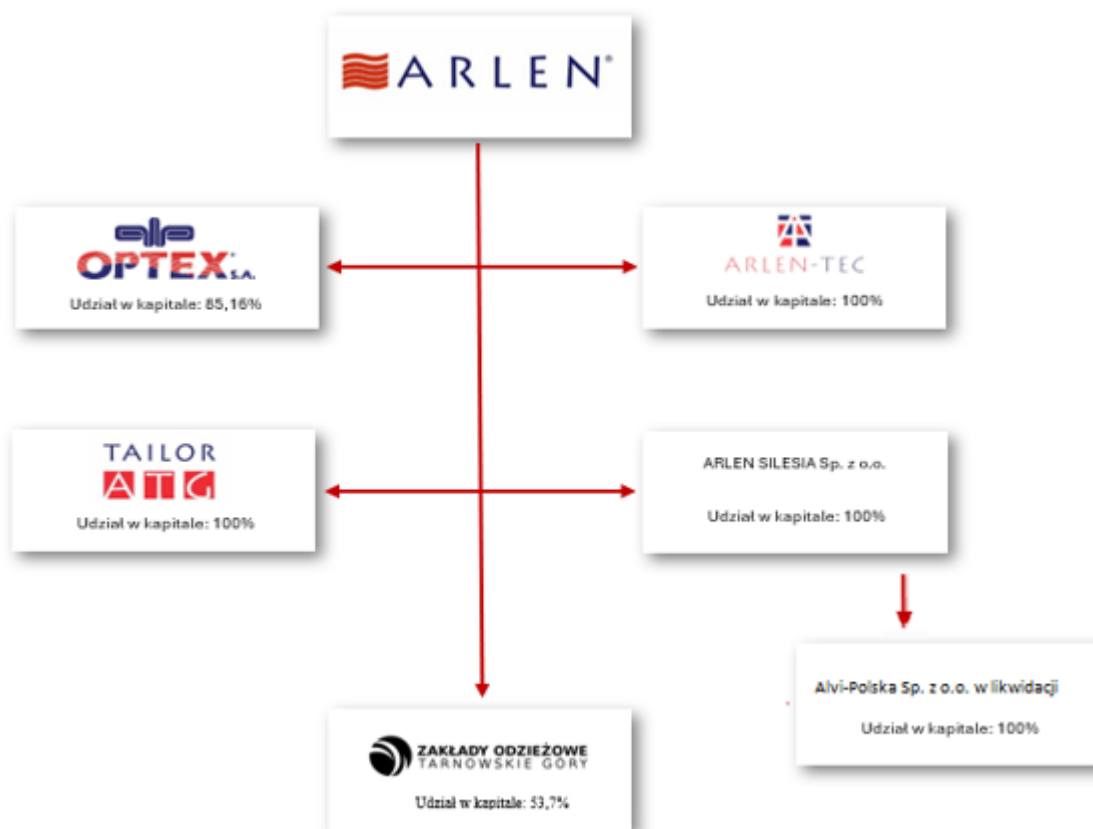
ARLEN®

OPTEX S.A.
Udział w kapitale: 85,16%

ARLEN-TEC
Udział w kapitale: 100%

TAILOR
ATG
Udział w kapitale: 100%

ARLEN SILESIA Sp. z o.o.
Udział w kapitale: 100%

Alvi-Polska Sp. z o.o. w likwidacji
Udział w kapitale: 100%

ZAKŁADY ODZIEŻOWE
TARNOWSKIE GÓRY
Udział w kapitale: 53,7%